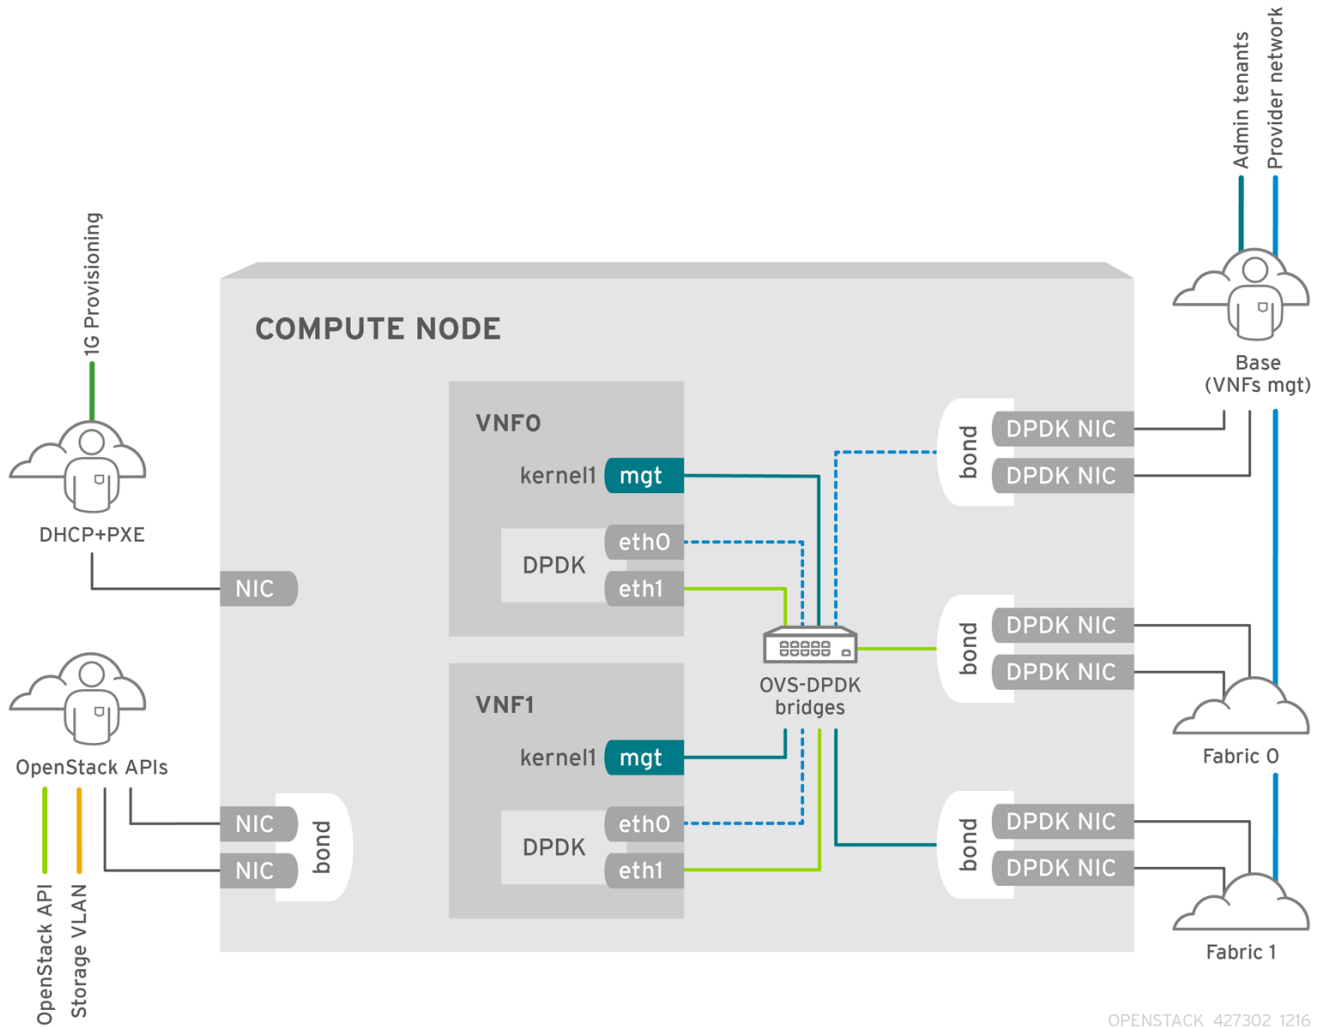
1G Provisioning

DHCP+PXE

OpenStack APIs

OpenStack API

Storage VLAN

COMPUTE NODE

NIC

NIC

NIC

bond

VNF0

kernel1 mgt

DPDK

eth0

eth1

VNF1

kernel1 mgt

DPDK

eth0

eth1

OVS-DPDK bridges

bond

DPDK NIC

DPDK NIC

bond

DPDK NIC

DPDK NIC

bond

DPDK NIC

DPDK NIC

Admin tenants

Provider network

Base (VNFs mgt)

Fabric 0

Fabric 1

OPENSTACK 427302 1216